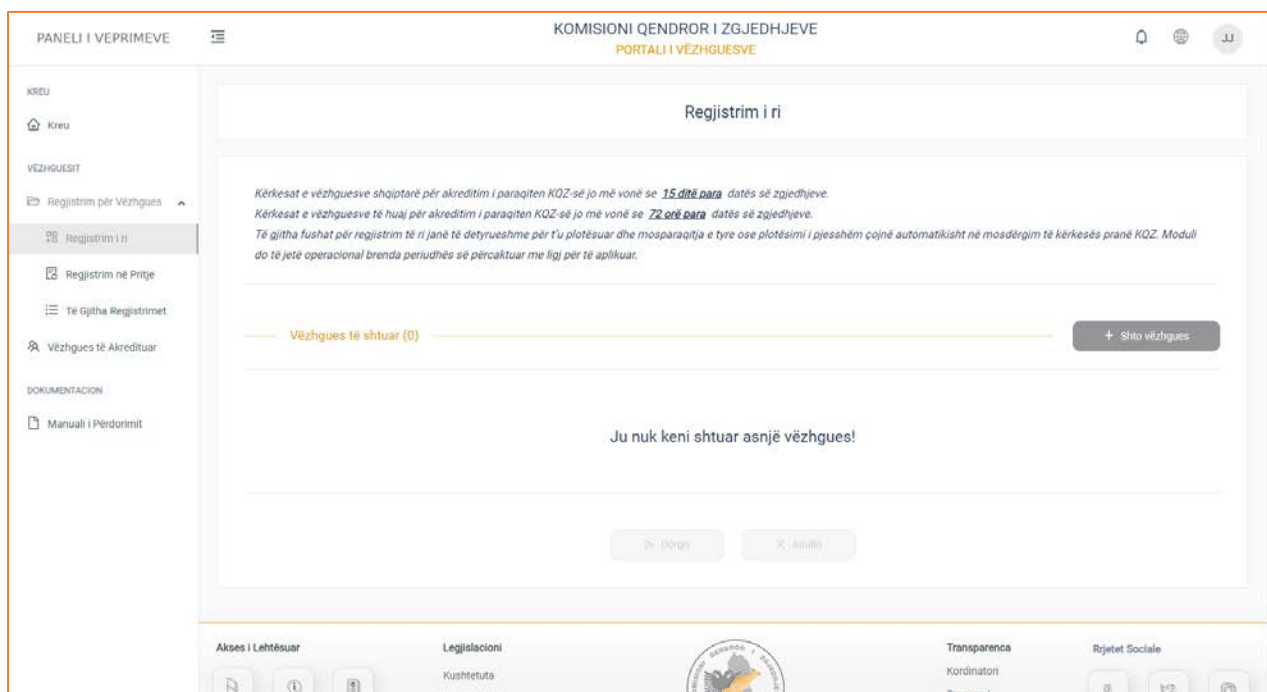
PANELI I VEPRIMEVE

KOMISIONI QENDROR I ZGJEDHJEVE
PORTALI I VËZHGUESVE

JJ

KREU
Kreu

VËZHGUESIT
Regjistrim për Vëzhgues
Regjistrim i ri
Regjistrim në Pritje
Të Gjitha Regjistrimet
Vëzhgues të Akredituar

DOKUMENTACION
Manuali i Përdorimit

Regjistrim i ri

Kërkesat e vëzhguesve shqiptarë për akreditim i paraqiten KQZ-së jo më vonë se 15 ditë para datës së zgjedhjeve.
Kërkesat e vëzhguesve të huaj për akreditim i paraqiten KQZ-së jo më vonë se 72 orë para datës së zgjedhjeve.
Të gjitha fushat për regjistrim të ri janë të detyrueshme për t'u plotësuar dhe mosparaqitja e tyre ose plotësimi i pjesshëm çojnë automatikisht në mosdërgim të kërkesës pranë KQZ. Moduli do të jetë operacional brenda periudhës së përcaktuar me ligj për të aplikuar.

Vëzhgues të shtuar (0)

+ Shto vëzhgues

Ju nuk keni shtuar asnjë vëzhgues!

Dërgo

Anulo

Akses i Lehtësuar

Legjislacioni
Kushtetuta

Transparenca
Kordinatori
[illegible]

Rrjetet Sociale